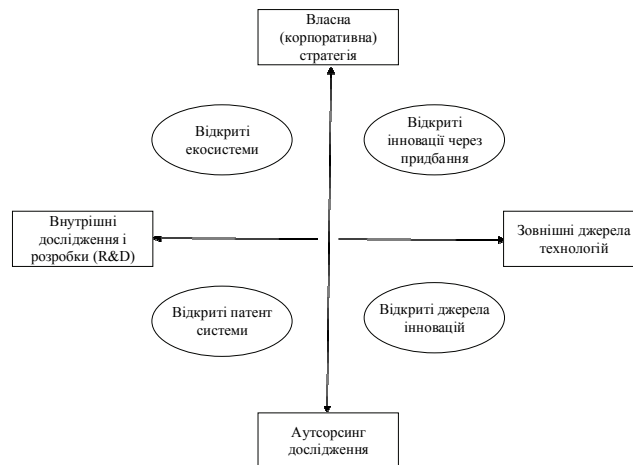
Власна (корпоративна) стратегія

Відкриті екосистеми

Відкриті інновації через придбання

Внутрішні дослідження і розробки (R&D)

Зовнішні джерела технологій

Відкриті патент системи

Відкриті джерела інновацій

Аутсорсинг дослідження